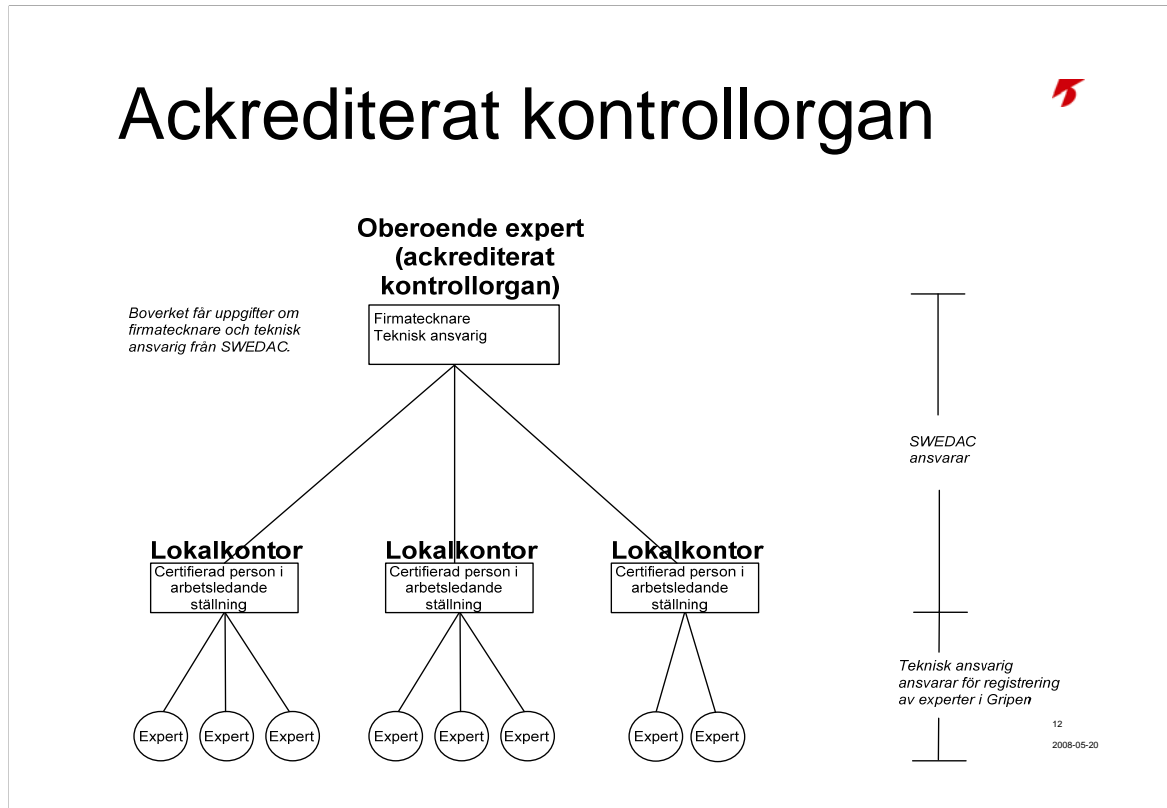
Ackrediterat kontrollorgan

Oberoende expert (ackrediterat kontrollorgan)

Boverket får uppgifter om firmatecknare och teknisk ansvarig från SWEDAC.

Firmatecknare
Teknisk ansvarig

SWEDAC ansvarar

Lokalkontor
Certifierad person i arbetsledande ställning

Lokalkontor
Certifierad person i arbetsledande ställning

Lokalkontor
Certifierad person i arbetsledande ställning

Teknisk ansvarig ansvarar för registrering av experter i Gripen

Expert Expert Expert

Expert Expert Expert

Expert Expert

12

2008-05-20